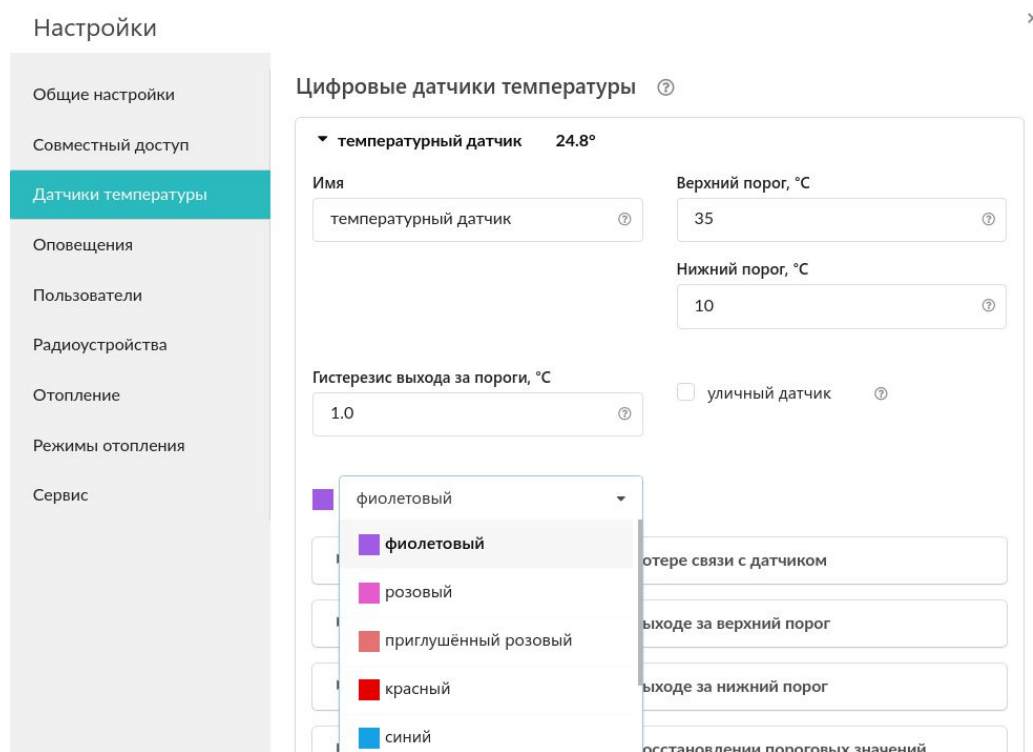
Настройки

Общие настройки
Совместный доступ
Датчики температуры
Оповещения
Пользователи
Радиоустройства
Отопление
Режимы отопления
Сервис

Цифровые датчики температуры ⑦

▾ температурный датчик 24.8°

Имя
температурный датчик ⑦

Верхний порог, °C
35 ⑦

Нижний порог, °C
10 ⑦

Гистерезис выхода за пороги, °C
1.0 ⑦

уличный датчик ⑦

фиолетовый

фиолетовый
розовый
приглушённый розовый
красный
синий

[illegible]отере связи с датчиком
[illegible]ыходе за верхний порог
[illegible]ыходе за нижний порог
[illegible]осстановлении пороговых значений